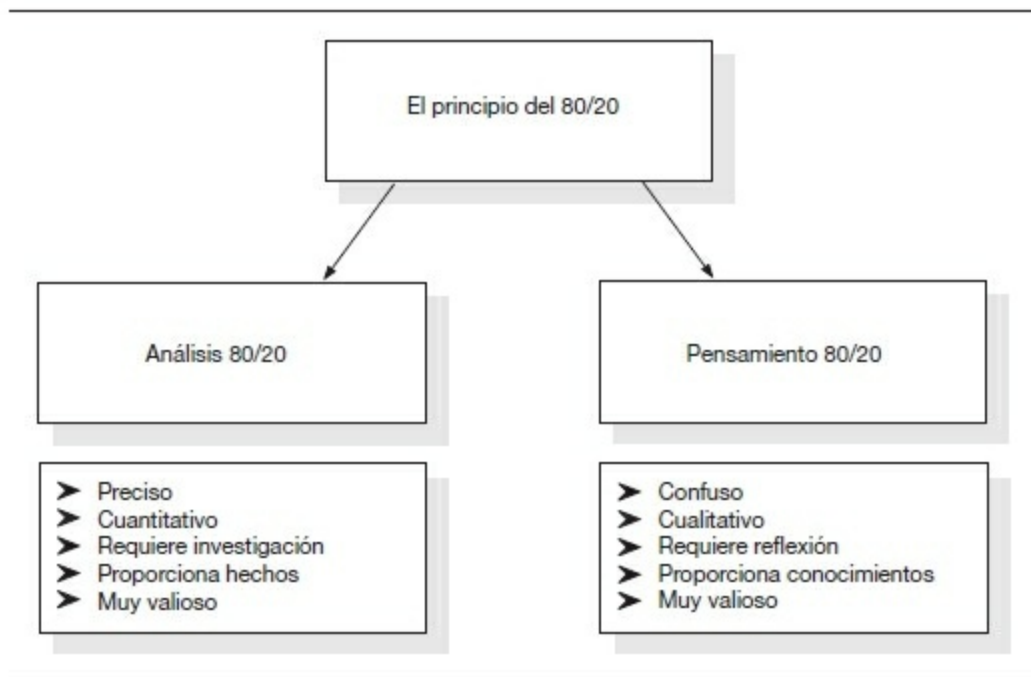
El principio del 80/20

Análisis 80/20

Pensamiento 80/20

➤ Preciso
➤ Cuantitativo
➤ Requiere investigación
➤ Proporciona hechos
➤ Muy valioso

➤ Confuso
➤ Cualitativo
➤ Requiere reflexión
➤ Proporciona conocimientos
➤ Muy valioso